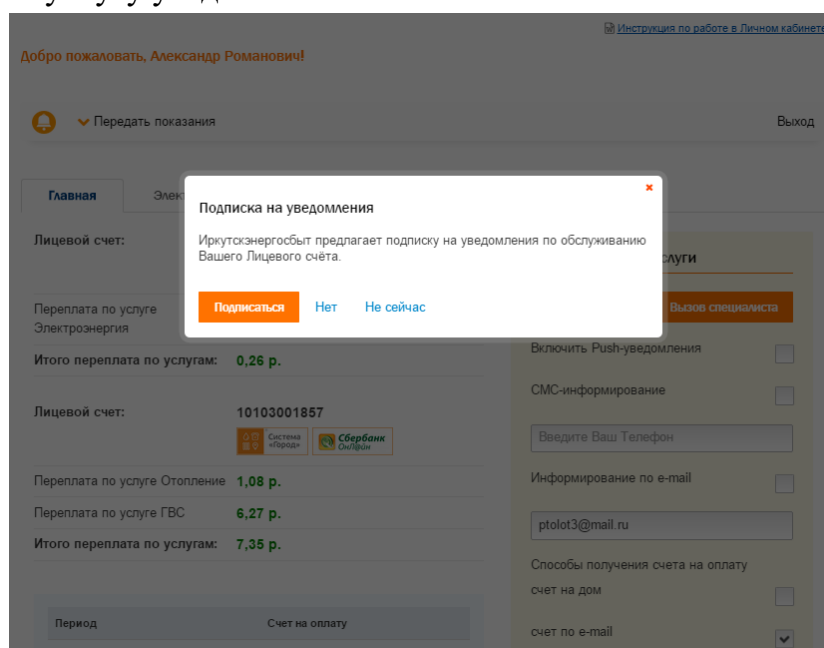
Инструкция по работе в Личном кабинете

Добро пожаловать, Александр Романович!

Передать показания

Выход

Главная

Элек

Подписка на уведомления

×

Иркутскэнергосбыт предлагает подписку на уведомления по обслуживанию Вашего Лицевого счёта.

Подписаться

Нет

Не сейчас

Лицевой счет:

Переплата по услуге Электроэнергия

Итого переплата по услугам: 0,26 р.

Лицевой счет: 10103001857

Система «Город»

Сбербанк ОнЛ@йн

Переплата по услуге Отопление 1,08 р.

Переплата по услуге ГВС 6,27 р.

Итого переплата по услугам: 7,35 р.

Период

Счет на оплату

слуги

Вызов специалиста

Включить Push-уведомления

СМС-информирование

Введите Ваш Телефон

Информирование по e-mail

ptolot3@mail.ru

Способы получения счета на оплату

счет на дом

счет по e-mail